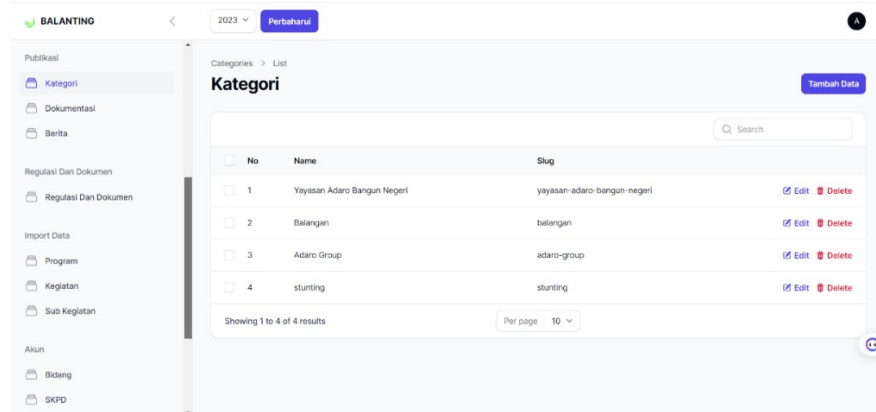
BALANTING

2023 Perbaharui

A

Publikasi
Kategori
Dokumentasi
Berita

Regulasi Dan Dokumen
Regulasi Dan Dokumen

Import Data
Program
Kegiatan
Sub Kegiatan

Akun
Bidang
SKPD

Categories > List

Kategori

Tambah Data

Search

| No | Name | Slug | |
|---|---|---|---|
| 1 | Yayasan Adaro Bangun Negeri | yayasan-adaro-bangun-negeri | Edit Delete |
| 2 | Balangan | balangan | Edit Delete |
| 3 | Adaro Group | adaro-group | Edit Delete |
| 4 | stunting | stunting | Edit Delete |

Showing 1 to 4 of 4 results

Per page 10